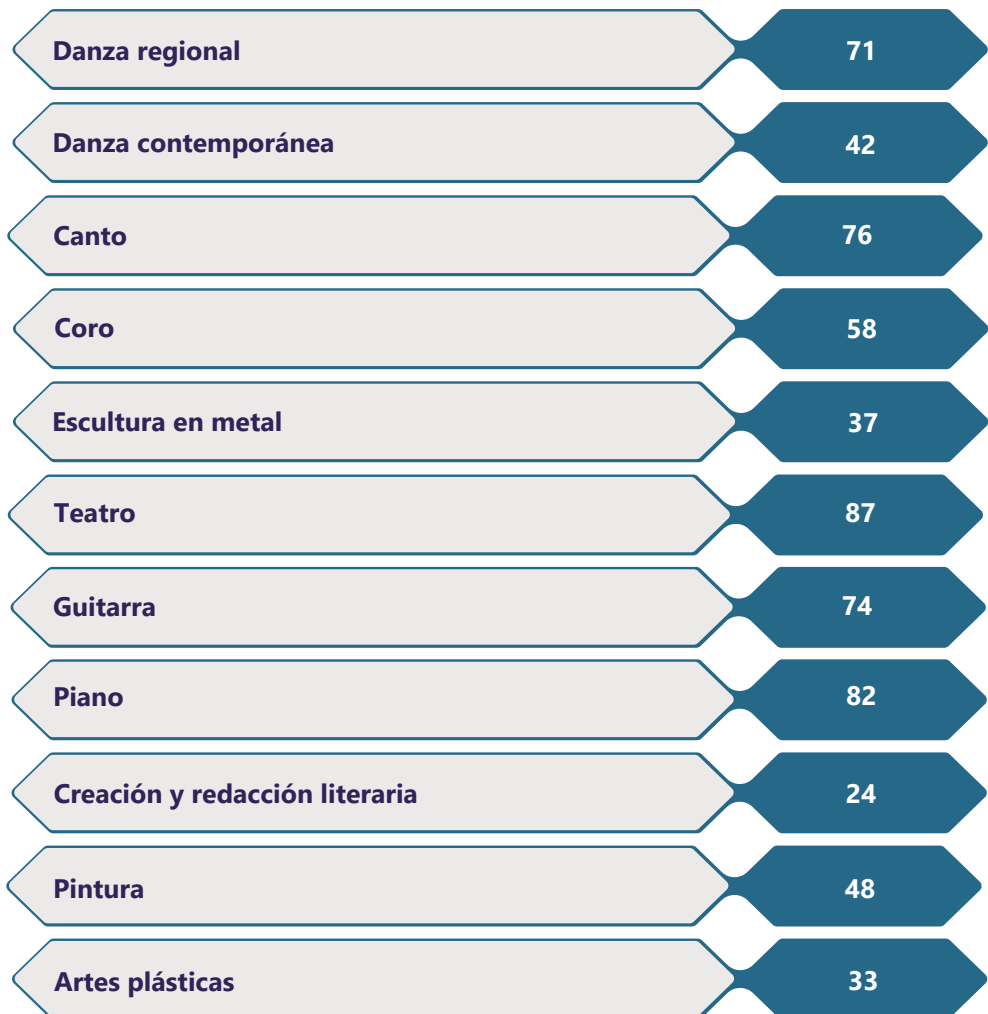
| | |
|---|---|
| Danza regional | 71 |
| Danza contemporánea | 42 |
| Canto | 76 |
| Coro | 58 |
| Escultura en metal | 37 |
| Teatro | 87 |
| Guitarra | 74 |
| Piano | 82 |
| Creación y redacción literaria | 24 |
| Pintura | 48 |
| Artes plásticas | 33 |